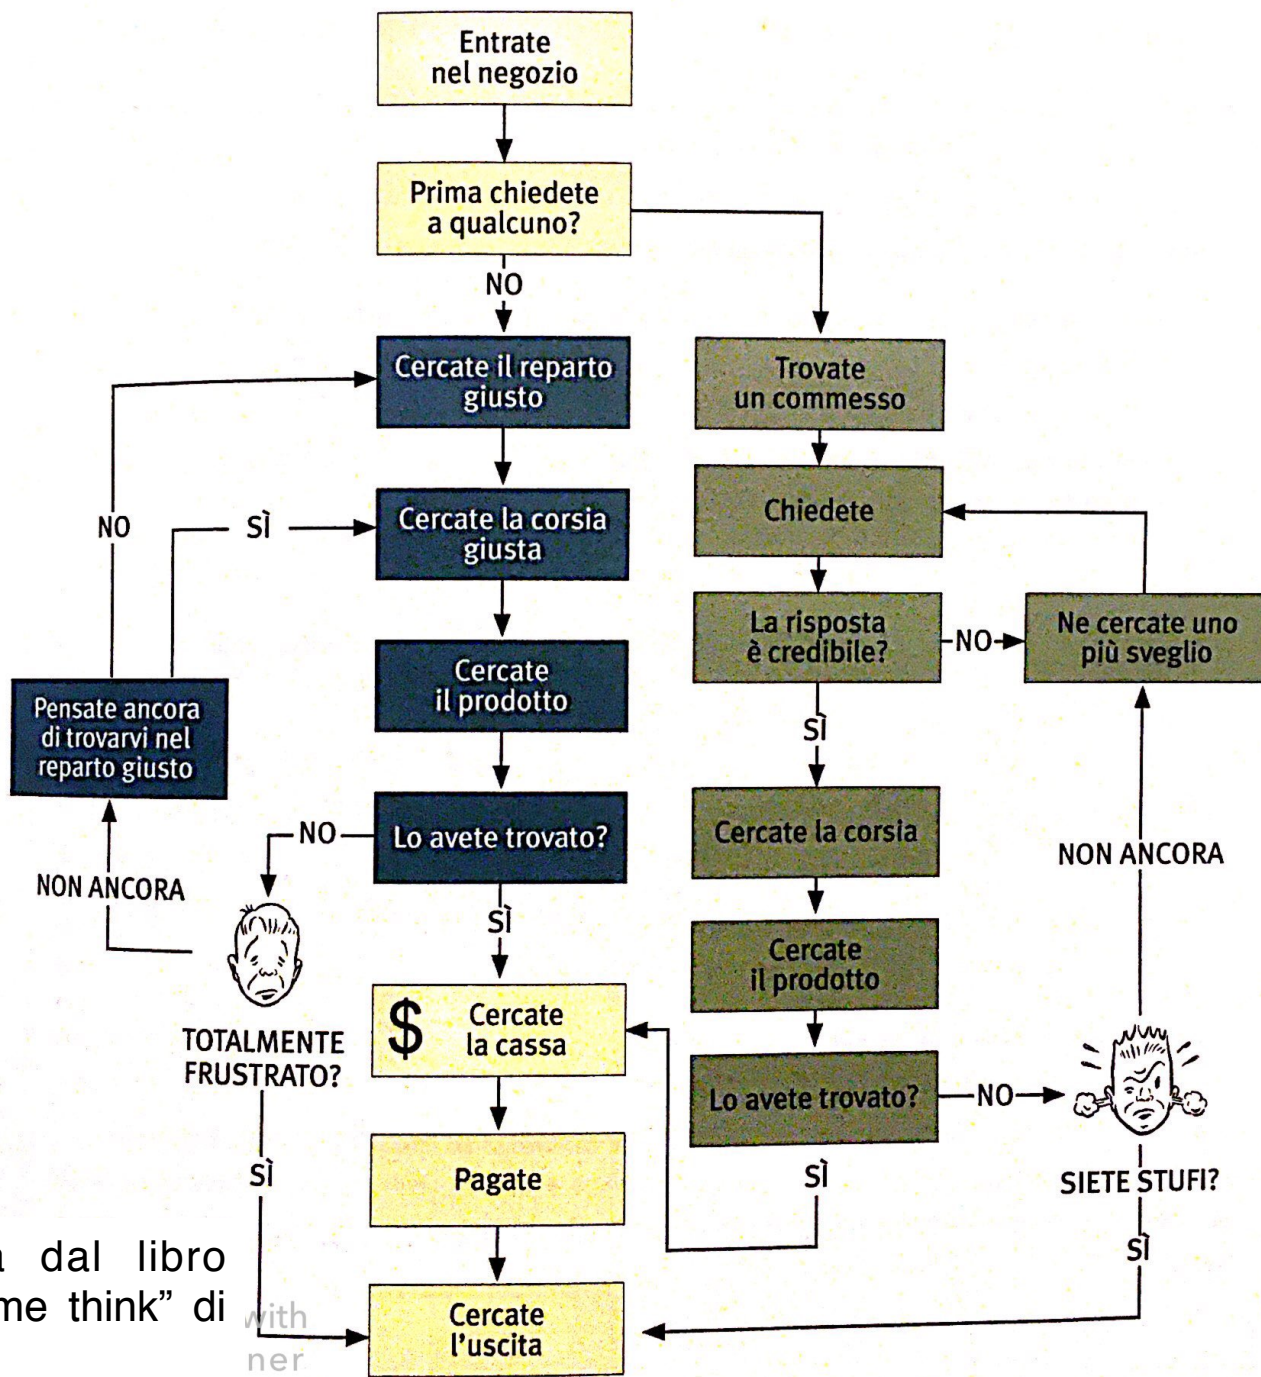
Entrate nel negozio

Prima chiedete a qualcuno?

NO

Cercate il reparto giusto

Trovate un commesso

Chiedete

NO

SÌ

Cercate la corsia giusta

La risposta è credibile?

NO

Ne cercate uno più sveglio

Pensate ancora di trovarvi nel reparto giusto

Cercate il prodotto

SÌ

Cercate la corsia

NO

Lo avete trovato?

NON ANCORA

NON ANCORA

SÌ

Cercate il prodotto

TOTALMENTE FRUSTRATO?

$ Cercate la cassa

Lo avete trovato?

NO

SÌ

Pagate

SÌ

SIETE STUFI?

SÌ

a dal libro
me think" di

Cercate l'uscita

with
ner